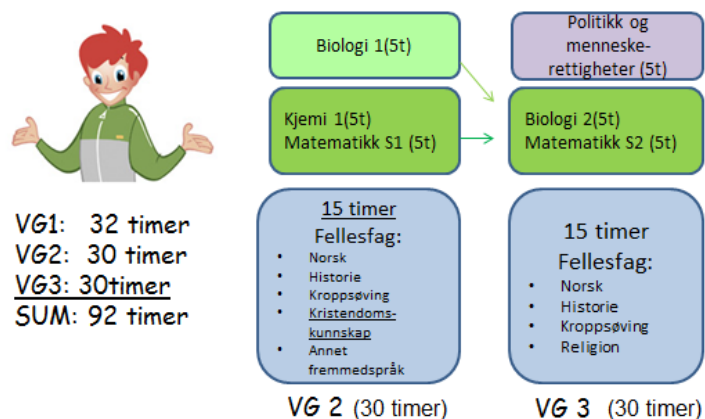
VG1: 32 timer
VG2: 30 timer
VG3: 30timer
SUM: 92 timer

Biologi 1(5t)

Kjemi 1(5t)
Matematikk S1 (5t)

15 timer
Fellesfag:
- Norsk
- Historie
- Kroppsøving
- Kristendomskunnskap
- Annet fremmedspråk

VG 2 (30 timer)

Politikk og menneskerettigheter (5t)

Biologi 2(5t)
Matematikk S2 (5t)

15 timer
Fellesfag:
- Norsk
- Historie
- Kroppsøving
- Religion

VG 3 (30 timer)